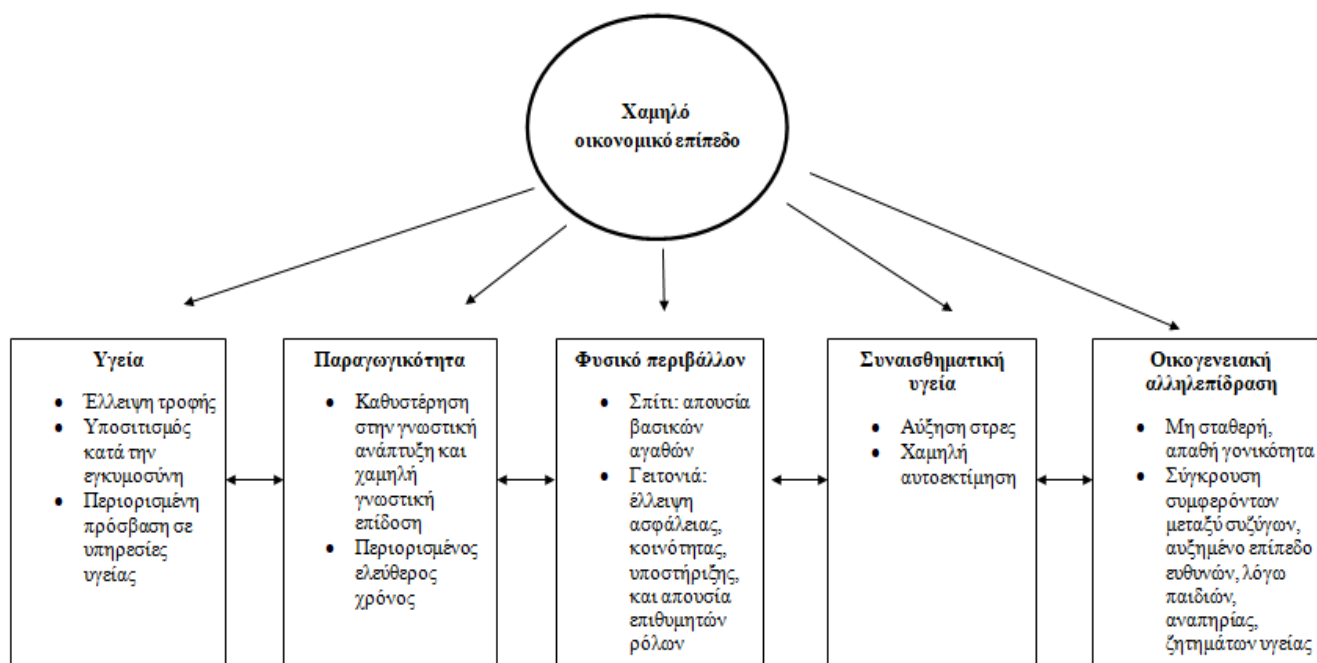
Χαμηλό οικονομικό επίπεδο

Υγεία
- Έλλειψη τροφής
- Υποσιτισμός κατά την εγκυμοσύνη
- Περιορισμένη πρόσβαση σε υπηρεσίες υγείας

Παραγωγικότητα
- Καθυστέρηση στην γνωστική ανάπτυξη και χαμηλή γνωστική επίδοση
- Περιορισμένος ελεύθερος χρόνος

Φυσικό περιβάλλον
- Σπίτι: απουσία βασικών αγαθών
- Γειτονιά: έλλειψη ασφάλειας, κοινότητας, υποστήριξης, και απουσία επιθυμητών ρόλων

Συναισθηματική υγεία
- Αύξηση στρες
- Χαμηλή αυτοεκτίμηση

Οικογενειακή αλληλεπίδραση
- Μη σταθερή, απαθή γονικότητα
- Σύγκρουση συμφερόντων μεταξύ συζύγων, αυξημένο επίπεδο ευθυνών, λόγω παιδιών, αναπηρίας, ζητημάτων υγείας